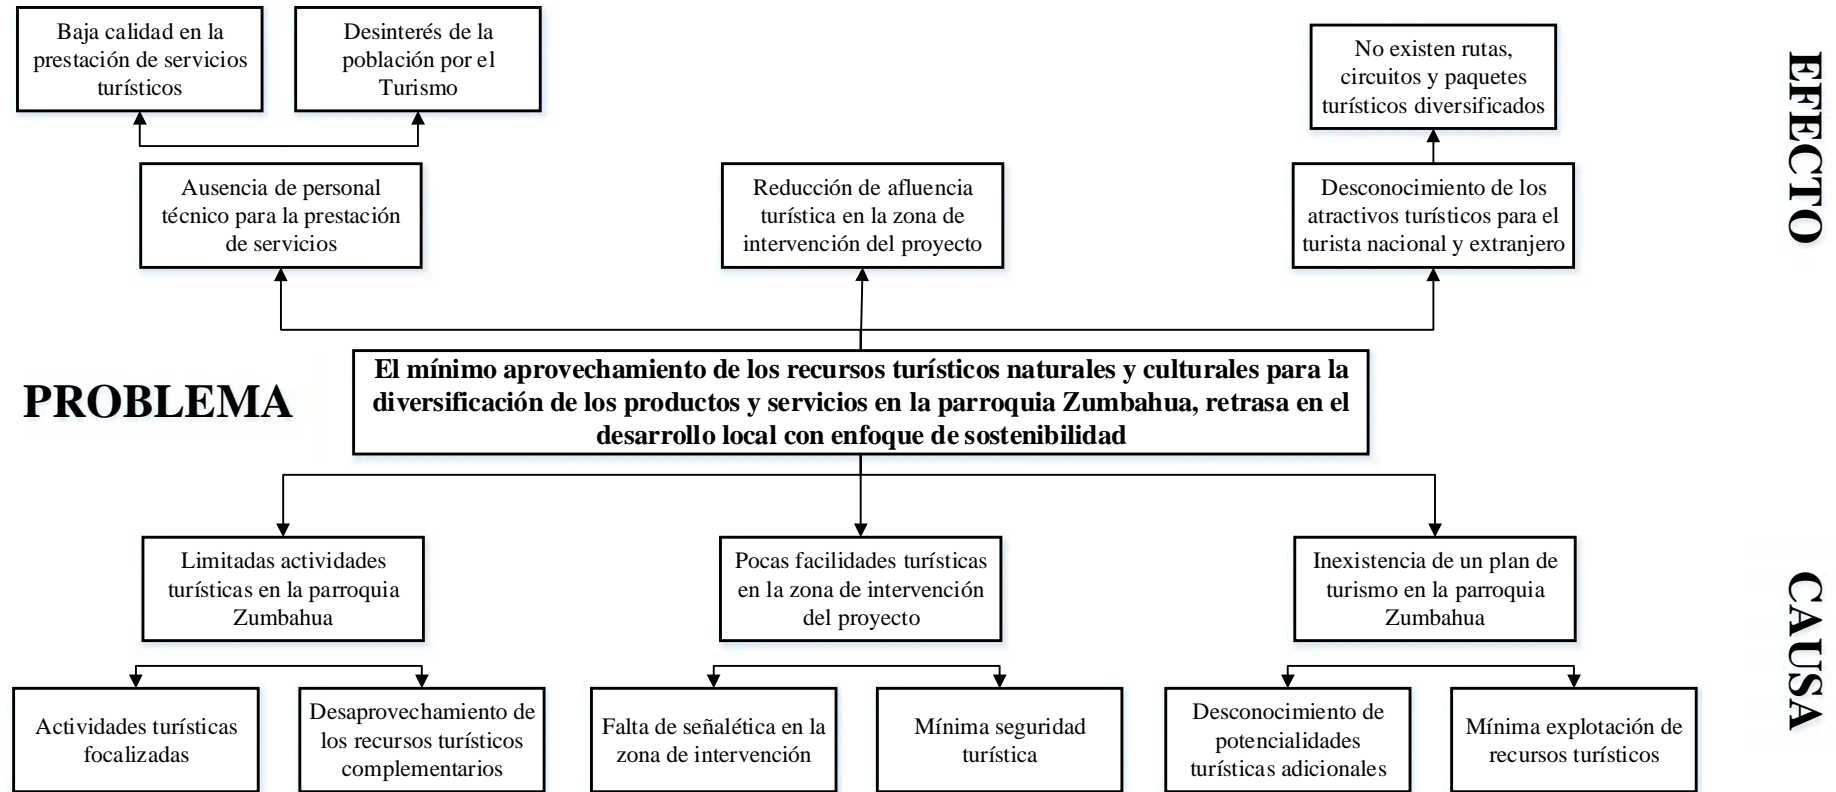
Baja calidad en la prestación de servicios turísticos

Desinterés de la población por el Turismo

No existen rutas, circuitos y paquetes turísticos diversificados

EFECTO

Ausencia de personal técnico para la prestación de servicios

Reducción de afluencia turística en la zona de intervención del proyecto

Desconocimiento de los atractivos turísticos para el turista nacional y extranjero

PROBLEMA

El mínimo aprovechamiento de los recursos turísticos naturales y culturales para la diversificación de los productos y servicios en la parroquia Zumbahua, retrasa en el desarrollo local con enfoque de sostenibilidad

Limitadas actividades turísticas en la parroquia Zumbahua

Pocas facilidades turísticas en la zona de intervención del proyecto

Inexistencia de un plan de turismo en la parroquia Zumbahua

CAUSA

Actividades turísticas focalizadas

Desaprovechamiento de los recursos turísticos complementarios

Falta de señalética en la zona de intervención

Mínima seguridad turística

Desconocimiento de potencialidades turísticas adicionales

Mínima explotación de recursos turísticos